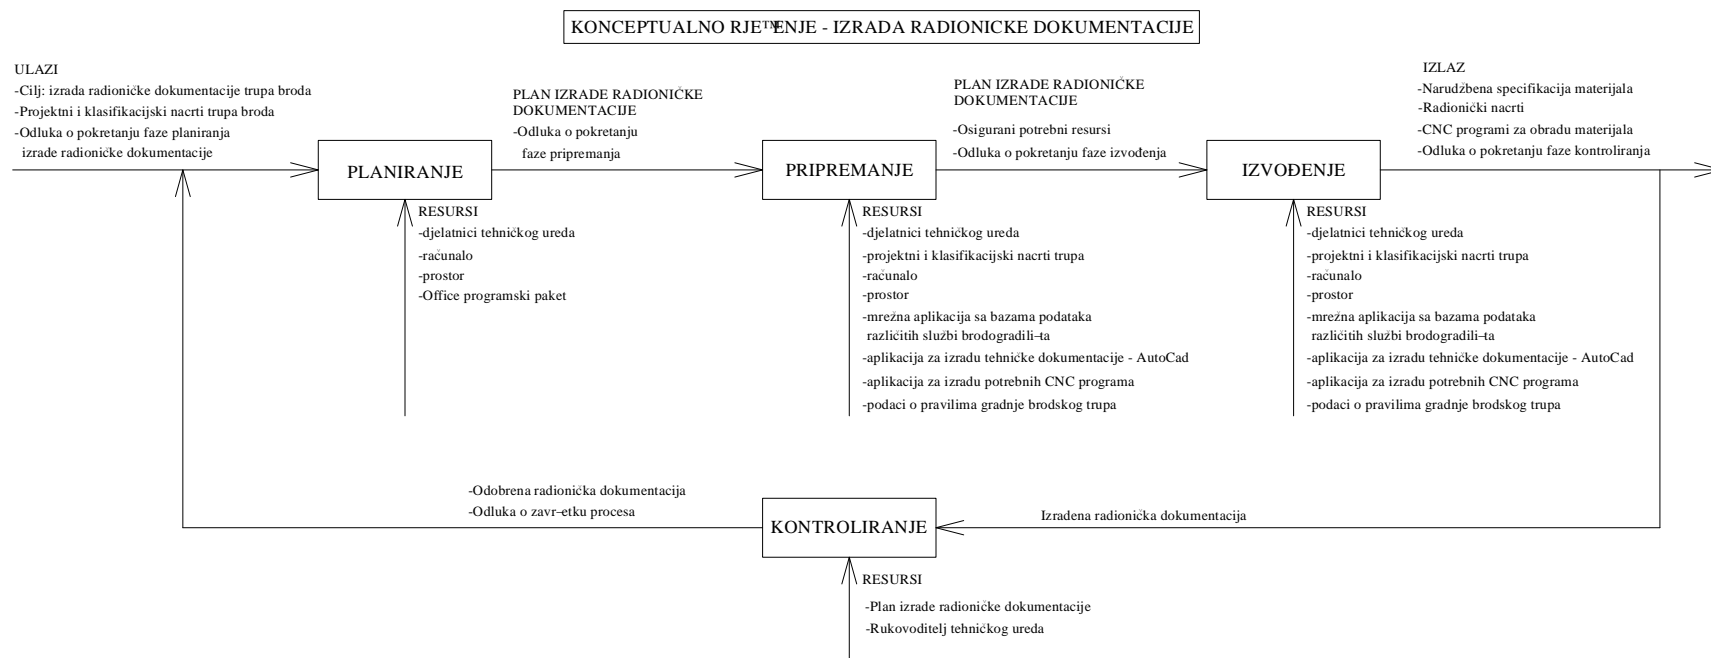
KONCEPTUALNO RJE™ENJE - IZRADA RADIONICKE DOKUMENTACIJE

ULAZI
-Cilj: izrada radioničke dokumentacije trupa broda
-Projektni i klasifikacijski nacrti trupa broda
-Odluka o pokretanju faze planiranja izrade radioničke dokumentacije

PLAN IZRADE RADIONIČKE DOKUMENTACIJE
-Odluka o pokretanju faze pripremanja

PLAN IZRADE RADIONIČKE DOKUMENTACIJE
-Osigurani potrebni resursi
-Odluka o pokretanju faze izvođenja

IZLAZ
-Narudžbena specifikacija materijala
-Radionički nacrti
-CNC programi za obradu materijala
-Odluka o pokretanju faze kontroliranja

PLANIRANJE

PRIPREMANJE

IZVOĐENJE

RESURSI
-djelatnici tehničkog ureda
-računalo
-prostor
-Office programski paket

RESURSI
-djelatnici tehničkog ureda
-projektni i klasifikacijski nacrti trupa
-računalo
-prostor
-mrežna aplikacija sa bazama podataka različitih službi brodogradili–ta
-aplikacija za izradu tehničke dokumentacije - AutoCad
-aplikacija za izradu potrebnih CNC programa
-podaci o pravilima gradnje brodskog trupa

RESURSI
-djelatnici tehničkog ureda
-projektni i klasifikacijski nacrti trupa
-računalo
-prostor
-mrežna aplikacija sa bazama podataka različitih službi brodogradili–ta
-aplikacija za izradu tehničke dokumentacije - AutoCad
-aplikacija za izradu potrebnih CNC programa
-podaci o pravilima gradnje brodskog trupa

-Odobrena radionička dokumentacija
-Odluka o zavr–etku procesa

KONTROLIRANJE

Izrađena radionička dokumentacija

RESURSI
-Plan izrade radioničke dokumentacije
-Rukovoditelj tehničkog ureda